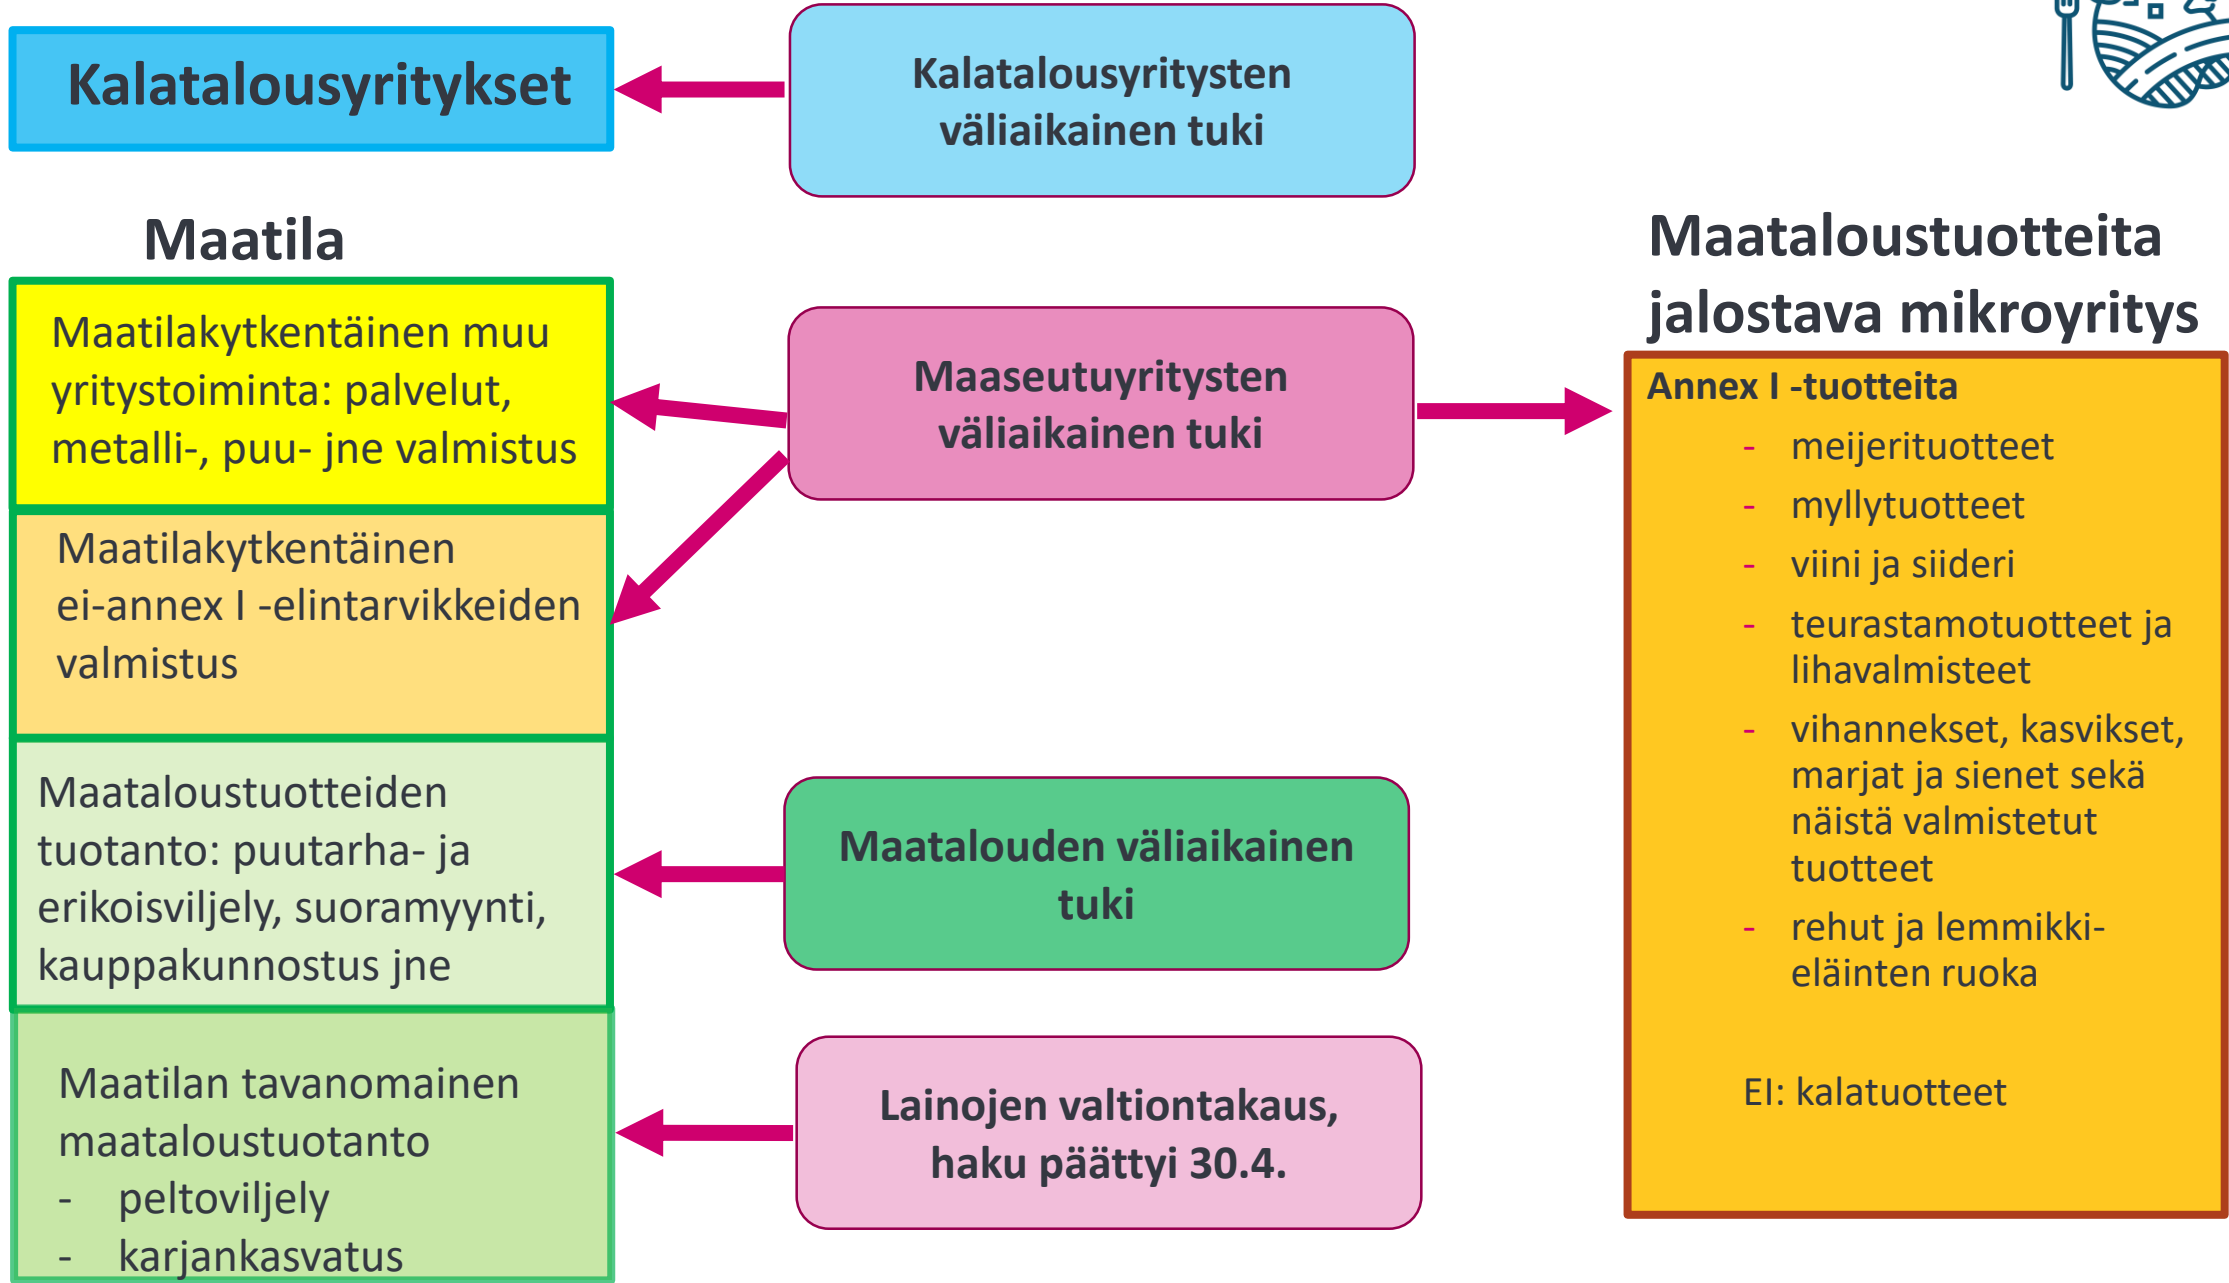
Kalatalousyritykset

Kalatalousyritysten väliaikainen tuki

Maatila

Maatilakytkentäinen muu yritystoiminta: palvelut, metalli-, puu- jne valmistus

Maatilakytkentäinen ei-annex I -elintarvikkeiden valmistus

Maatataloustuotteiden tuotanto: puutarha- ja erikoisviljely, suoramyynti, kauppakunnostus jne

Maatilan tavanomainen maataloustuotanto
- peltoviljely
- karjankasvatus

Maaseutuyritysten väliaikainen tuki

Maatalouden väliaikainen tuki

Lainojen valtiontakaus, haku päättyi 30.4.

Maataloustuotteita jalostava mikroyritys

Annex I -tuotteita
- meijerituotteet
- myllytuotteet
- viini ja siideri
- teurastamotuotteet ja lihavalmisteet
- vihannekset, kasvikset, marjat ja sienet sekä näistä valmistetut tuotteet
- rehut ja lemmikkieläinten ruoka

EI: kalatuotteet